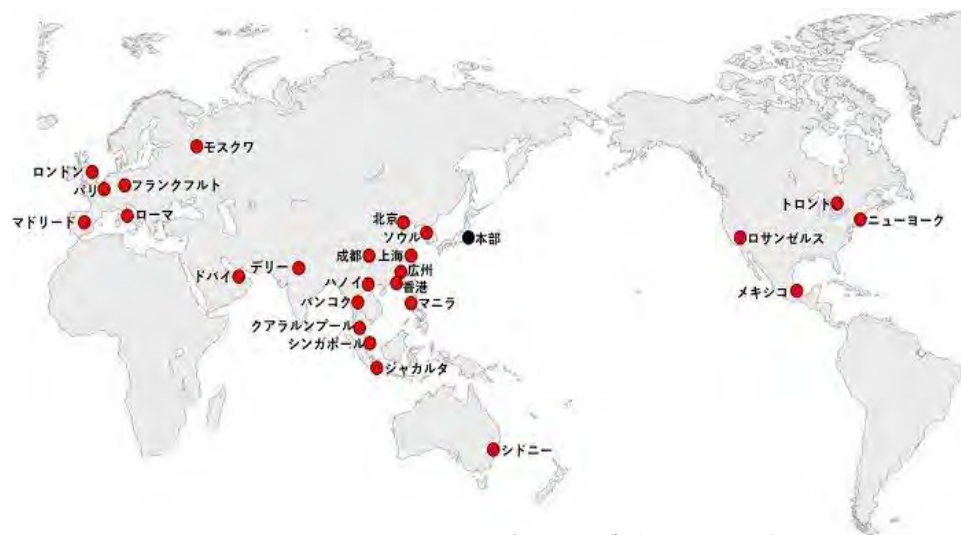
モスクワ
ロンドン
パリ
フランクフルト
マドリード
ローマ
ドバイ
デリー
北京
ソウル
本部
成都
上海
広州
ハノイ
香港
バンコク
マニラ
クアラルンプール
シンガポール
ジャカルタ
シドニー
トロント
ニューヨーク
ロサンゼルス
メキシコ